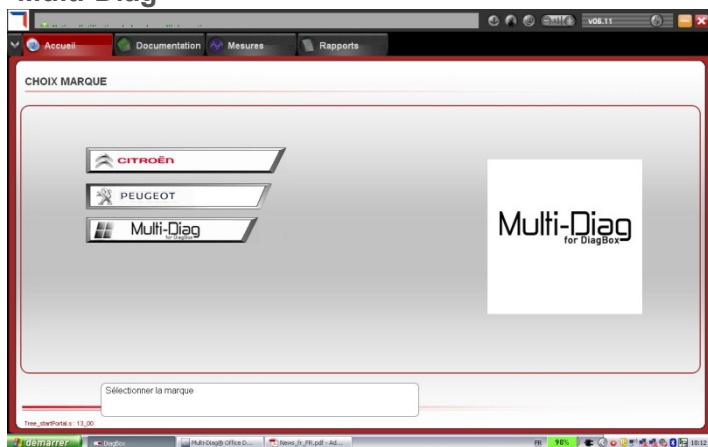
Multi-Diag

V06.11

Accueil
Documentation
Mesures
Rapports

CHOIX MARQUE

CITROËN
PEUGEOT
Multi-Diag for DiagBox

Multi-Diag for DiagBox

Sélectionner la marque

Tree_startPortal.s : 13_00

démarrer
Diagbox
Multi-Diag® Office D...
News_fr_FR.pdf - Ad...
FR 98%
18:12